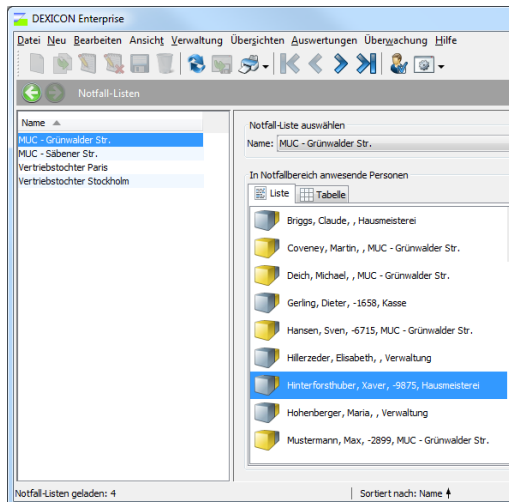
DEXICON Enterprise

Datei Neu Bearbeiten Ansicht Verwaltung Übersichten Auswertungen Überwachung Hilfe

Notfall-Listen

| Name |
|---|
| MUC - Grünwalder Str. |
| MUC - Säbener Str. |
| Vertriebstochter Paris |
| Vertriebstochter Stockholm |

Notfall-Liste auswählen
Name: MUC - Grünwalder Str.

In Notfallbereich anwesende Personen
Liste Tabelle

Briggs, Claude, , Hausmeisterei
Coveney, Martin, , MUC - Grünwalder Str.
Deich, Michael, , MUC - Grünwalder Str.
Gerling, Dieter, -1658, Kasse
Hansen, Sven, -6715, MUC - Grünwalder Str.
Hillerzeder, Elisabeth, , Verwaltung
Hinterforsthuber, Xaver, -9875, Hausmeisterei
Hohenberger, Maria, , Verwaltung
Mustermann, Max, -2899, MUC - Grünwalder Str.

Notfall-Listen geladen: 4
Sortiert nach: Name